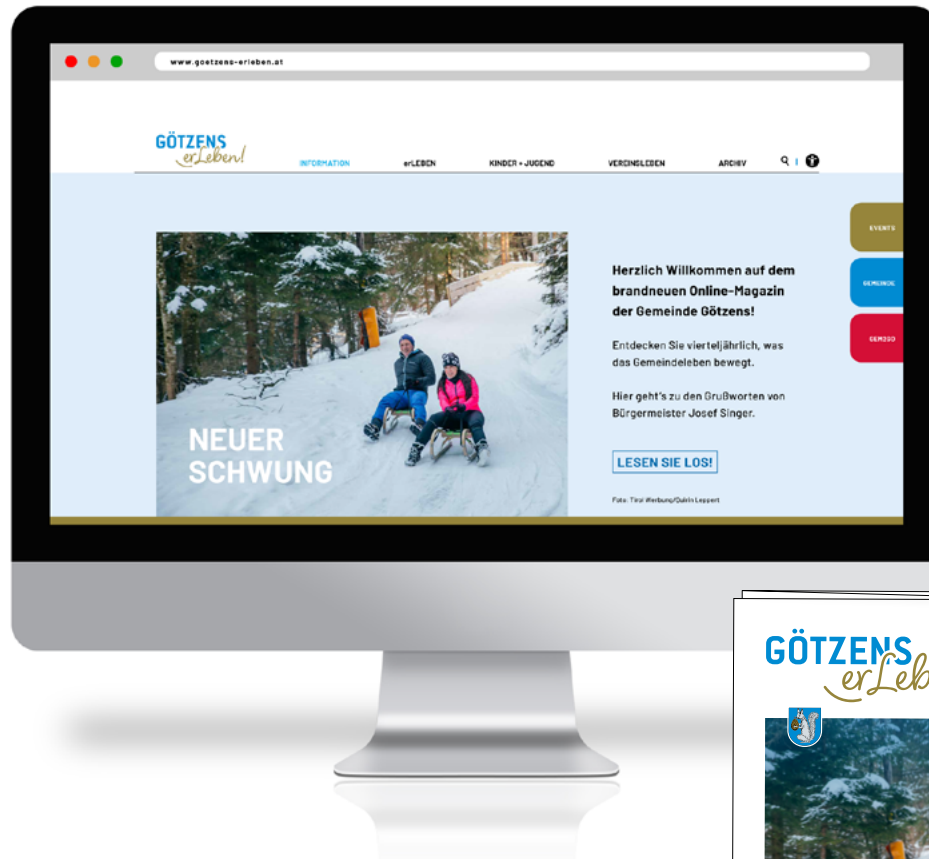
www.goetzens-erleben.at

GÖTZENS erLeben!

INFORMATION erLEBEN KINDER + JUGEND VEREINSLEBEN ARCHIV

EVENTS

GEMEINDE

GEM2GO

NEUER SCHWUNG

Herzlich Willkommen auf dem brandneuen Online-Magazin der Gemeinde Götzens!

Entdecken Sie vierteljährlich, was das Gemeindeleben bewegt.

Hier geht's zu den Grußworten von Bürgermeister Josef Singer.

LESEN SIE LOS!

Foto: Tirol Werbung/Quirin Leppert

GÖTZENS erLeb